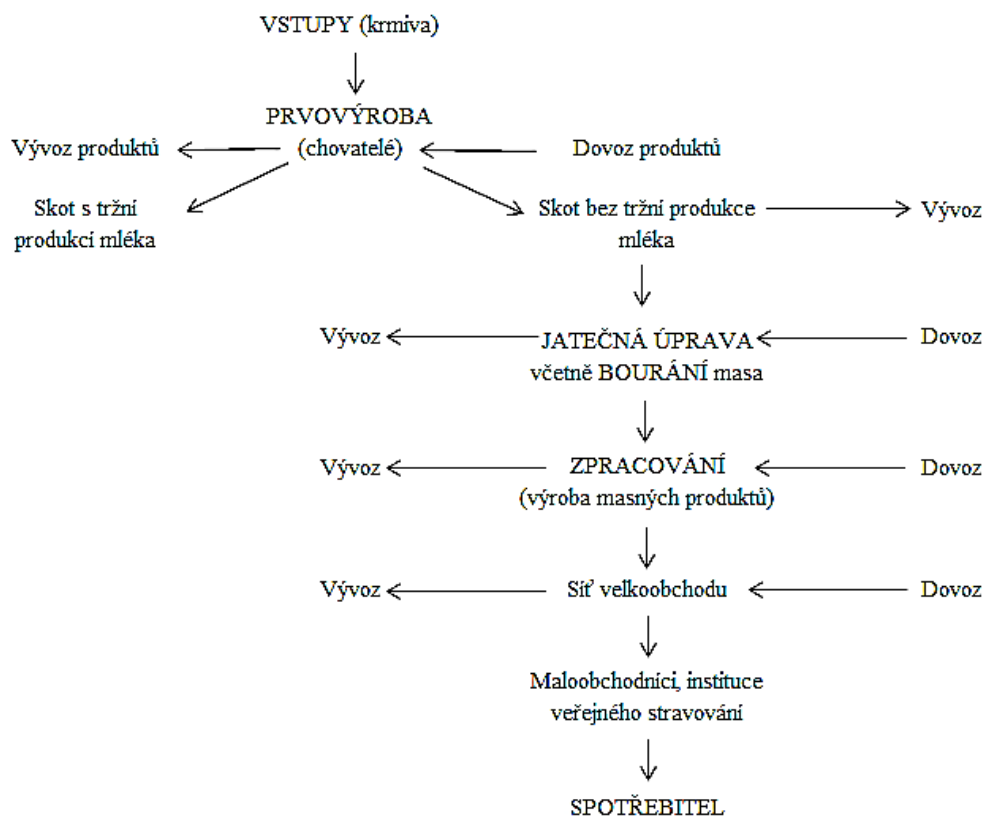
VSTUPY (krmiva)

PRVOVÝROBA (chovatelé)

Vývoz produktů

Dovoz produktů

Skot s tržní produkcí mléka

Skot bez tržní produkce mléka

Vývoz

Vývoz

JATEČNÁ ÚPRAVA včetně BOURÁNÍ masa

Dovoz

Vývoz

ZPRACOVÁNÍ (výroba masných produktů)

Dovoz

Vývoz

Síť velkoobchodu

Dovoz

Maloobchodníci, instituce veřejného stravování

SPOTŘEBITEL